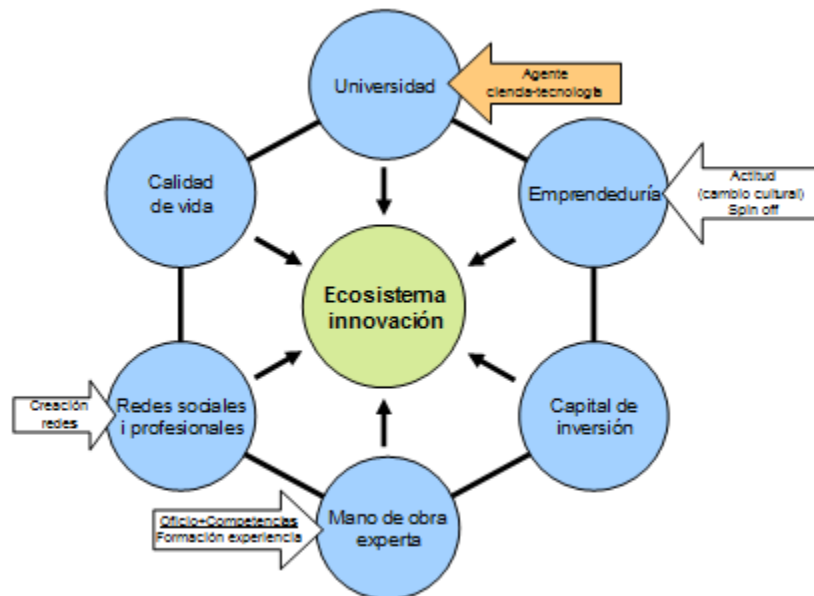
Universidad

Agente ciencia-tecnología

Calidad de vida

Emprendeduría

Actitud (cambio cultural) Spin off

Ecosistema innovación

Creación redes

Redes sociales i profesionales

Capital de inversión

Oficio+Competencias Formación experiencia

Mano de obra experta